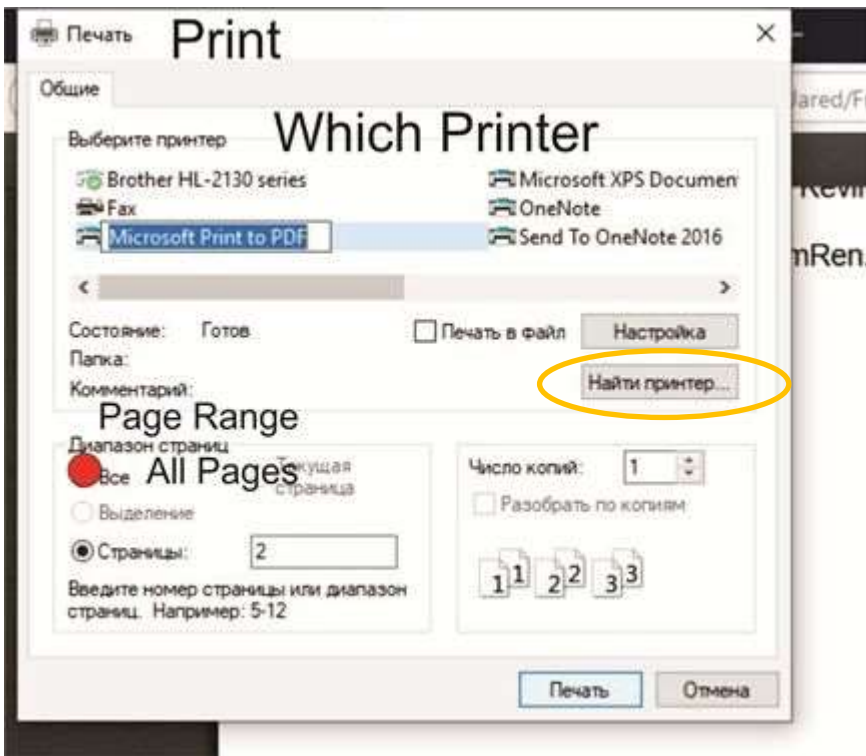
Печать Print

Общие

Выберите принтер Which Printer

Brother HL-2130 series
Fax
Microsoft Print to PDF
Microsoft XPS Documen
OneNote
Send To OneNote 2016

Состояние: Готов
Папка:
Комментарий:
Печать в файл
Настройка
Найти принтер...

Page Range
Диапазон страниц
Все All Pages
Текущая страница
Выделение
Страницы: 2
Введите номер страницы или диапазон страниц. Например: 5-12

Число копий: 1
Разобрать по копиям
1 1 2 2 3 3

Печать
Отмена

lared/F
Kevi
mRen